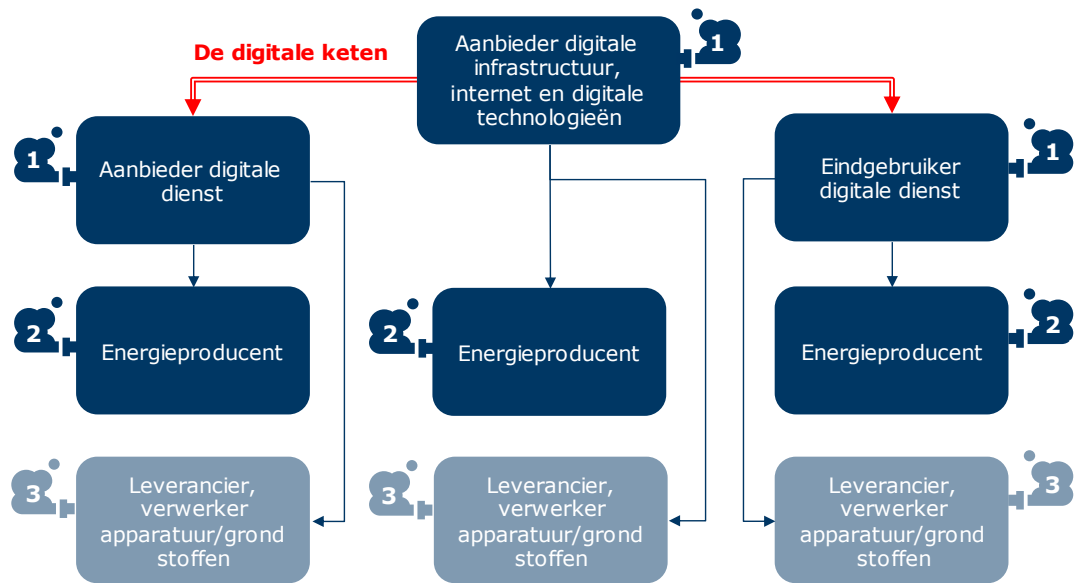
De digitale keten

Aanbieder digitale infrastructuur, internet en digitale technologieën

1

1

Aanbieder digitale dienst

Eindgebruiker digitale dienst

1

2

Energieproducent

2

Energieproducent

Energieproducent

2

3

Leverancier, verwerker apparatuur/grond stoffen

3

Leverancier, verwerker apparatuur/grond stoffen

Leverancier, verwerker apparatuur/grond stoffen

3